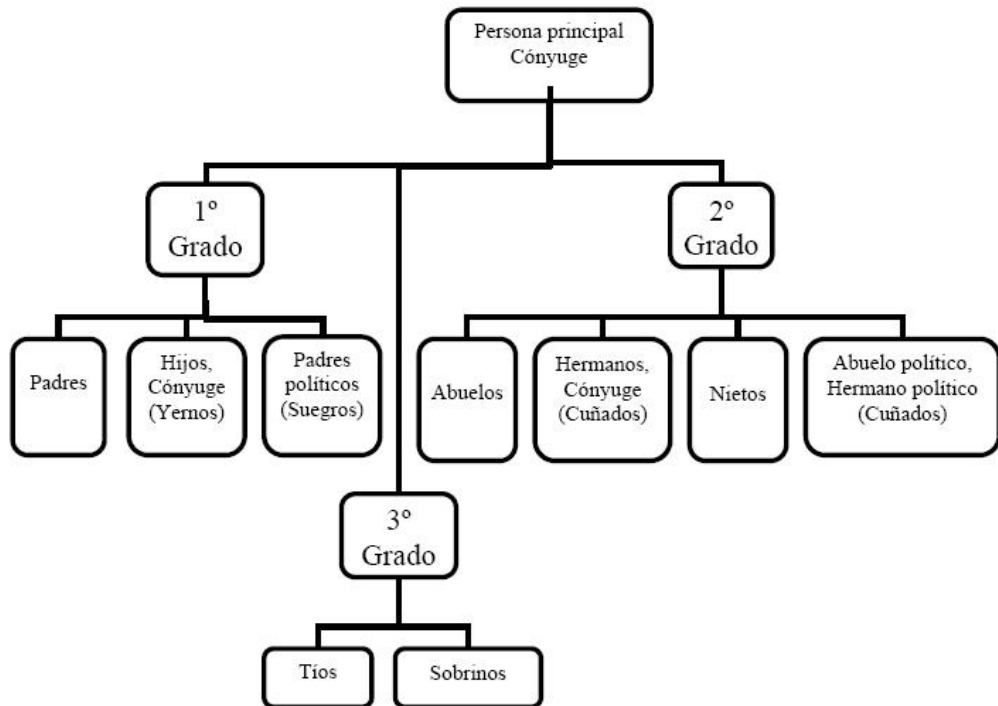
Persona principal
Cónyuge

1º
Grado

Padres

Hijos, Cónyuge (Yernos)

Padres políticos (Suegros)

2º
Grado

Abuelos

Hermanos, Cónyuge (Cuñados)

Nietos

Abuelo político, Hermano político (Cuñados)

3º
Grado

Tíos

Sobrinos